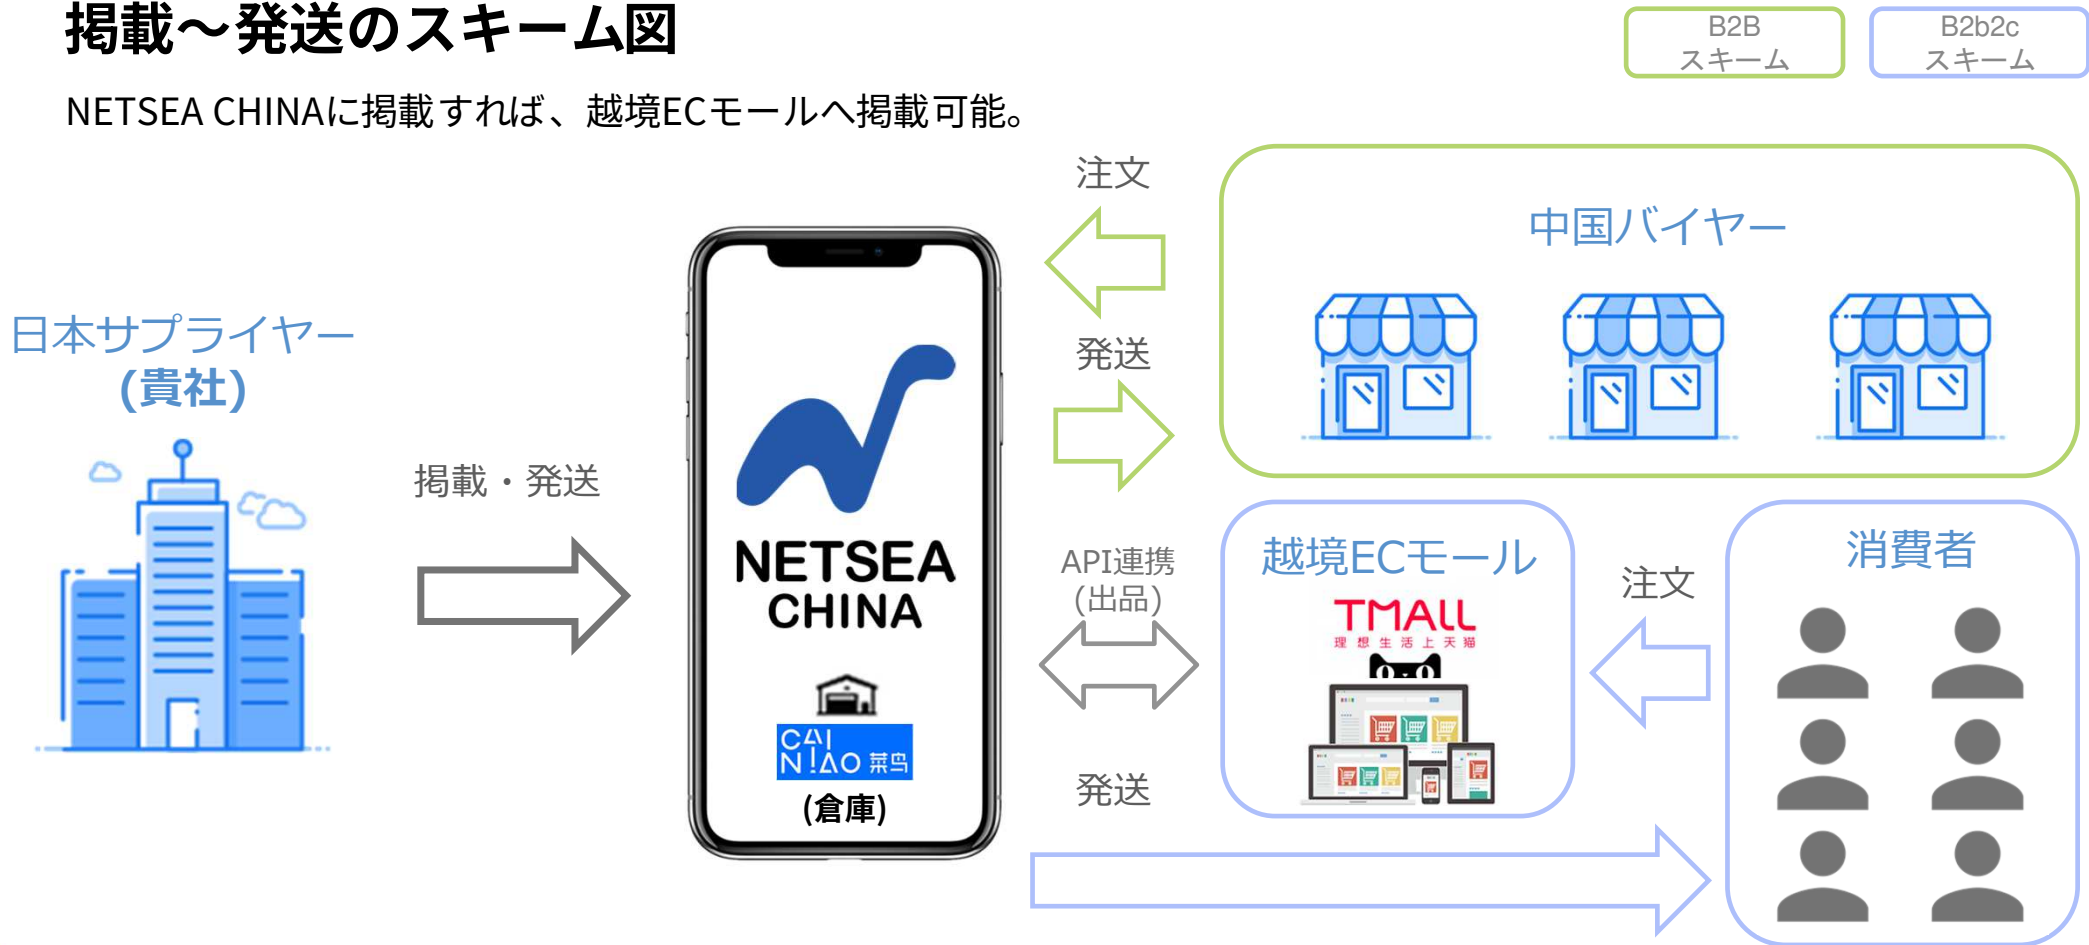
掲載～発送のスキーム図

B2B スキーム

B2b2c スキーム

NETSEA CHINAに掲載すれば、越境ECモールへ掲載可能。

日本サプライヤー (貴社)

掲載・発送

NETSEA CHINA

CAI NIAO 菜鸟

(倉庫)

注文

発送

中国バイヤー

API連携 (出品)

越境ECモール

TMALL 理想生活上天猫

注文

消費者

発送